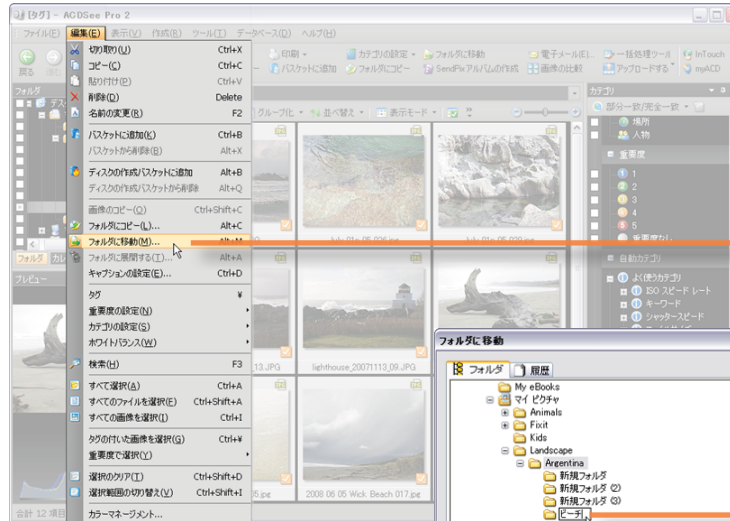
[タグ] - ACDSee Pro 2

ファイル(F) 編集(E) 表示(V) 作成(R) ツール(T) データベース(D) ヘルプ(H)

戻る

印刷 カテゴリの設定 フォルダに移動 電子メール(E) 一括処理ツール InTouch
バスケットに追加 フォルダにコピー SendPix アルバムの作成 画像の比較 アップロードする myACD

フォルダ

グループ化 並べ替え 表示モード

カテゴリ

部分一致/完全一致
場所
人物
重要度
1
2
3
4
5
重要度なし
自動カテゴリ
よく使うカテゴリ
ISO スピード レート
キーワード
シャッタースピード

切り取り(U) Ctrl+X
コピー(C) Ctrl+C
貼り付け(P) Ctrl+V
削除(D) Delete
名前の変更(R) F2
バスケットに追加(K) Ctrl+B
バスケットから削除(B) Alt+X
ディスクの作成バスケットに追加 Alt+B
ディスクの作成バスケットから削除 Alt+Q
画像のコピー(O) Ctrl+Shift+C
フォルダにコピー(L)... Alt+C
フォルダに移動(M)... Alt+M
フォルダに展開する(T)... Alt+A
キャプションの設定(E)... Ctrl+D
タグ ¥
重要度の設定(N)
カテゴリの設定(S)
ホワイトバランス(W)
検索(H) F3
すべて選択(A) Ctrl+A
すべてのファイルを選択(F) Ctrl+Shift+A
すべての画像を選択(I) Ctrl+I
タグの付いた画像を選択(G) Ctrl+¥
重要度で選択(Y)
選択のクリア(T) Ctrl+Shift+D
選択範囲の切り替え(V) Ctrl+Shift+I
カラーマネージメント...

プレビュー

lighthouse_20071113_09.JPG
2008 06 05 Wick Beach 017.jpg

合計 12 項目

フォルダに移動

フォルダ 履歴
My eBooks
マイ ピクチャ
Animals
Fixit
Kids
Landscape
Argentina
新規フォルダ
新規フォルダ (2)
新規フォルダ (3)
ビーチ